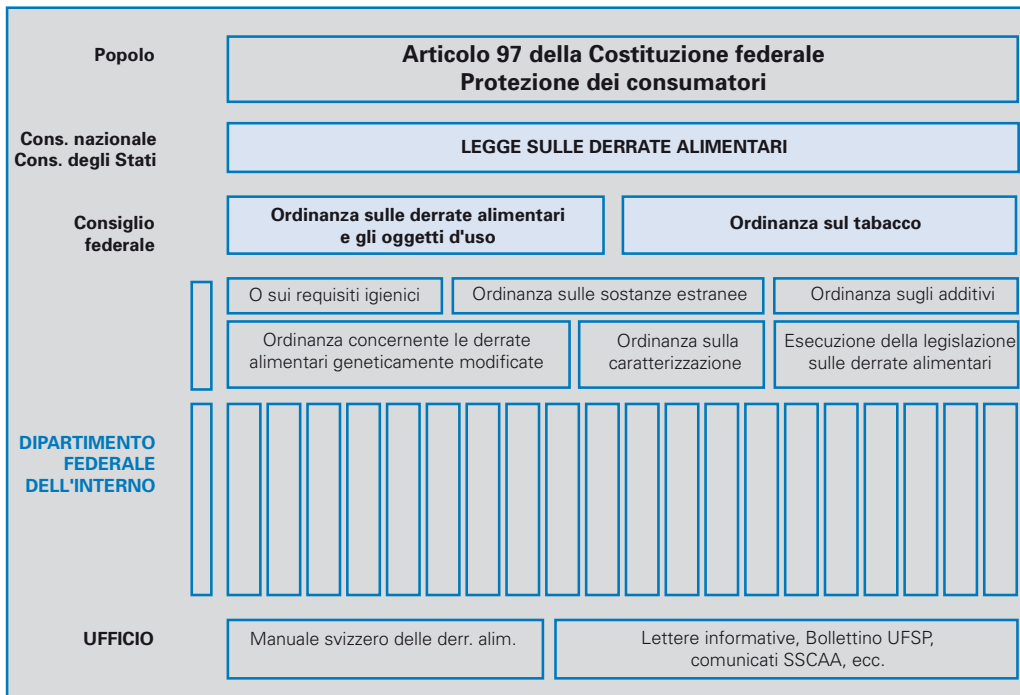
Popolo

Articolo 97 della Costituzione federale
Protezione dei consumatori

Cons. nazionale
Cons. degli Stati

LEGGE SULLE DERRATE ALIMENTARI

Consiglio federale

Ordinanza sulle derrate alimentari e gli oggetti d'uso

Ordinanza sul tabacco

O sui requisiti igienici

Ordinanza sulle sostanze estranee

Ordinanza sugli additivi

Ordinanza concernente le derrate alimentari geneticamente modificate

Ordinanza sulla caratterizzazione

Esecuzione della legislazione sulle derrate alimentari

DIPARTIMENTO FEDERALE DELL'INTERNO

UFFICIO

Manuale svizzero delle derr. alim.

Lettere informative, Bollettino UFSP, comunicati SSCAA, ecc.